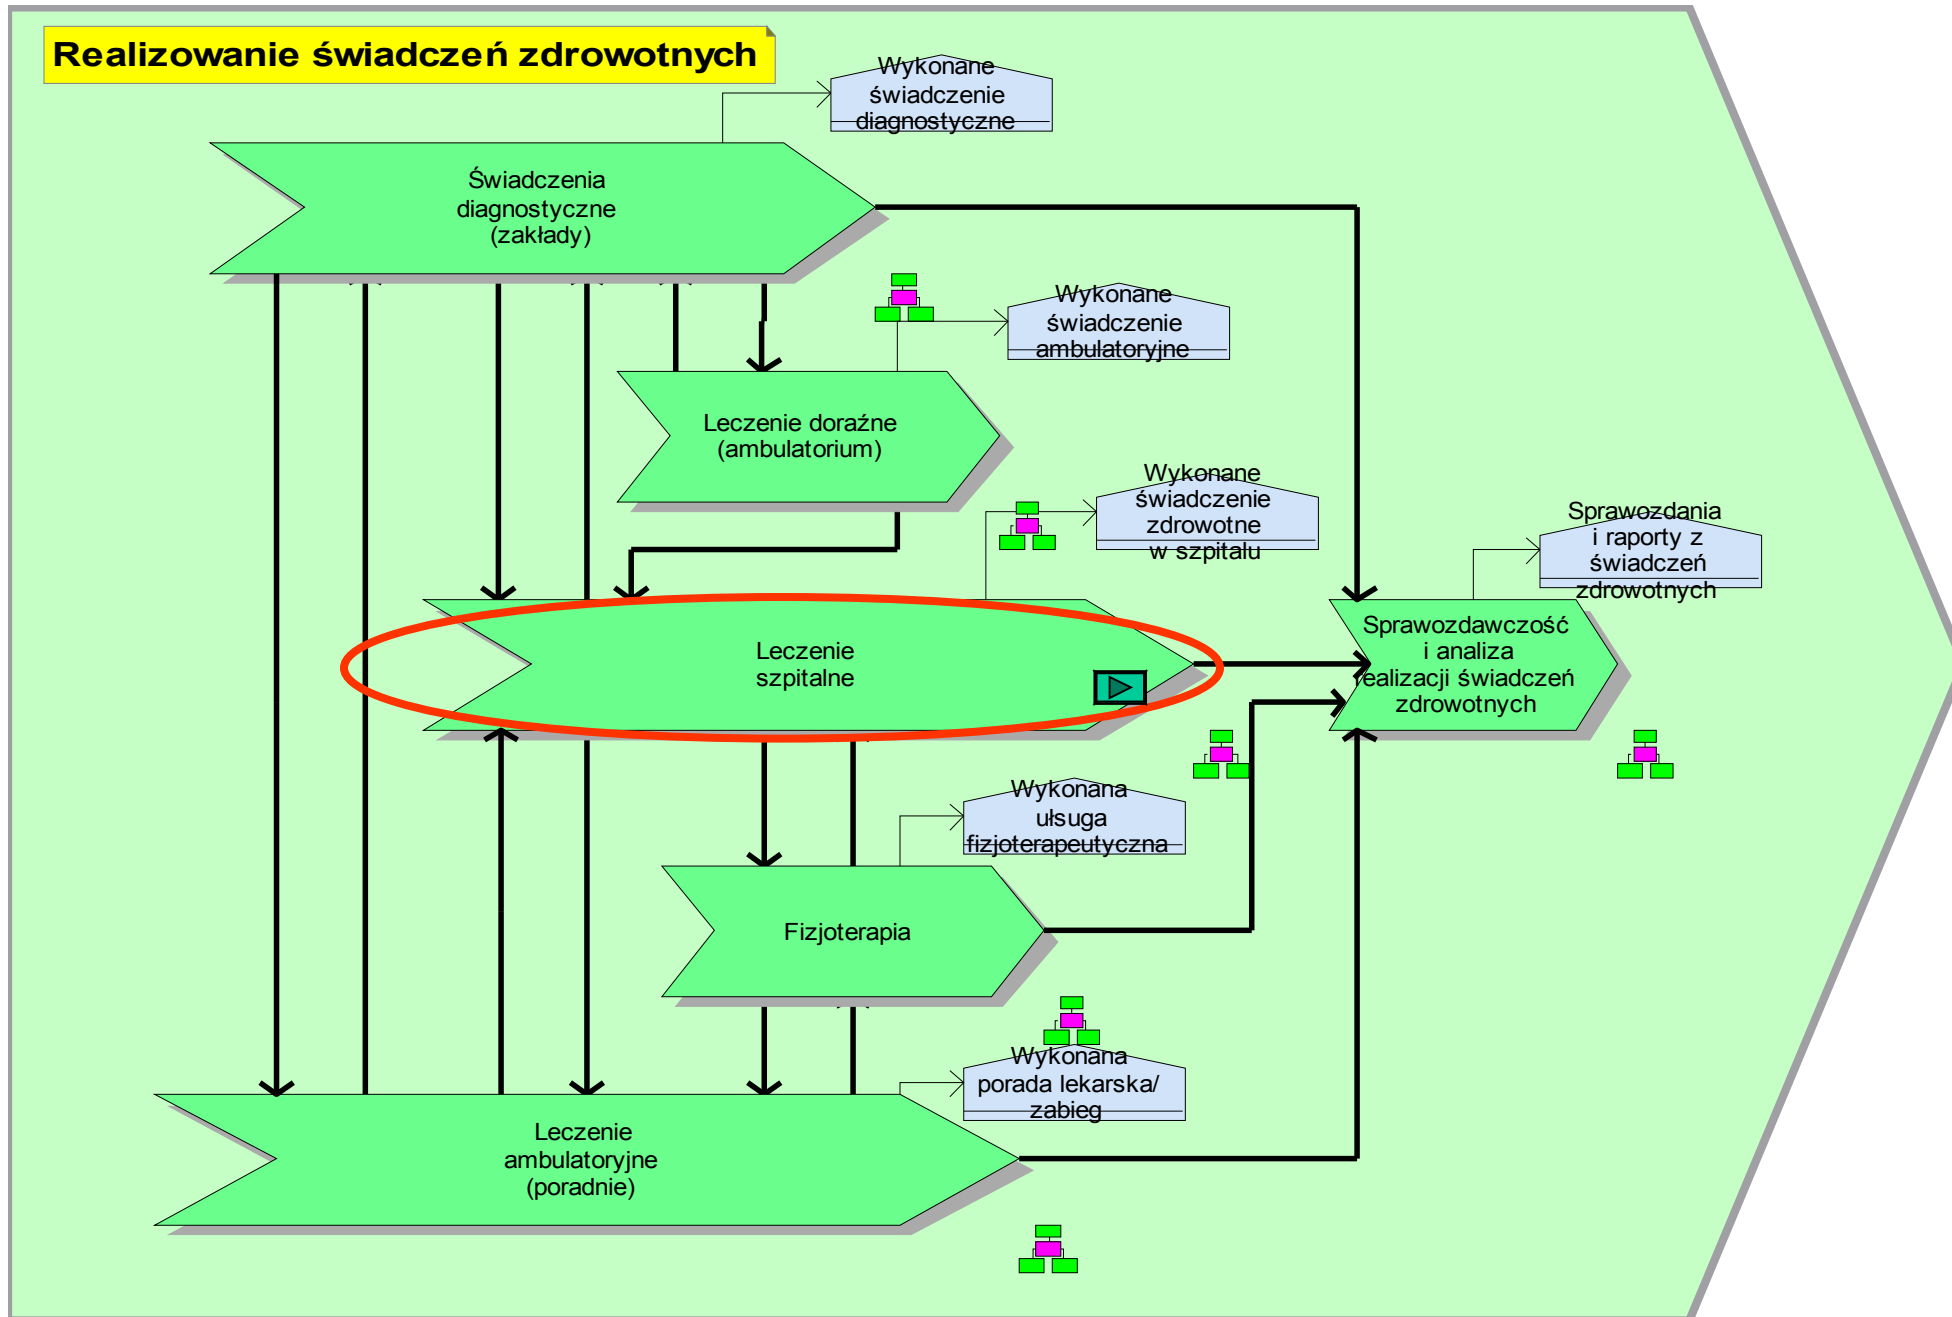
Realizowanie świadczeń zdrowotnych

Wykonane świadczenie diagnostyczne

Świadczenia diagnostyczne (zakłady)

Wykonane świadczenie ambulatoryjne

Leczenie doraźne (ambulatorium)

Wykonane świadczenie zdrowotne w szpitalu

Sprawozdania i raporty z świadczeń zdrowotnych

Leczenie szpitalne

Sprawozdawczość i analiza ealizacji świadczeń zdrowotnych

Wykonana ułsuga fizjoterapeutyczna

Fizjoterapia

Wykonana porada lekarska/ zabieg

Leczenie ambulatoryjne (poradnie)